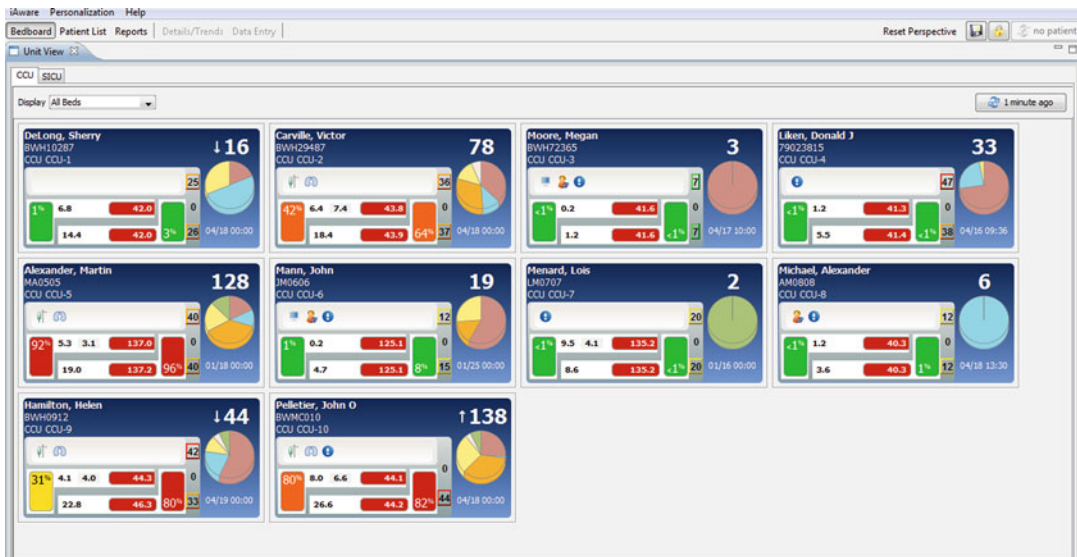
iAware Personalization Help

Bedboard Patient List Reports Details/Trends Data Entry

Reset Perspective no patient

Unit View

CCU SICU

Display All Beds

1 minute ago

DeLong, Sherry
BWH10287
CCU CCU-1
↓16
25
1% 6.8 42.0 0
14.4 42.0 3% 26
04/18 00:00

Carville, Victor
BWH29487
CCU CCU-2
78
36
42% 6.4 7.4 43.8 0
18.4 43.9 64% 37
04/18 00:00

Moore, Megan
BWH72365
CCU CCU-3
3
7
<1% 0.2 41.6 0
1.2 41.6 <1% 7
04/17 10:00

Liken, Donald J
79023815
CCU CCU-4
33
47
<1% 1.2 41.3 0
5.5 41.4 <1% 38
04/16 09:36

Alexander, Martin
MA0505
CCU CCU-5
128
40
92% 5.3 3.1 137.0 0
19.0 137.2 96% 40
01/18 00:00

Mann, John
JM0606
CCU CCU-6
19
12
1% 0.2 125.1 0
4.7 125.1 8% 15
01/25 00:00

Menard, Lois
LM0707
CCU CCU-7
2
20
<1% 9.5 4.1 135.2 0
8.6 135.2 <1% 20
01/16 00:00

Michael, Alexander
AM0808
CCU CCU-8
6
12
<1% 1.2 40.3 0
3.6 40.3 1% 12
04/18 13:30

Hamilton, Helen
BWH0912
CCU CCU-9
↓44
42
31% 4.1 4.0 44.3 0
22.8 46.3 80% 33
04/19 00:00

Pelletier, John O
BWMC010
CCU CCU-10
↑138
0
80% 8.0 6.6 44.1 0
26.6 44.2 82% 44
04/18 00:00